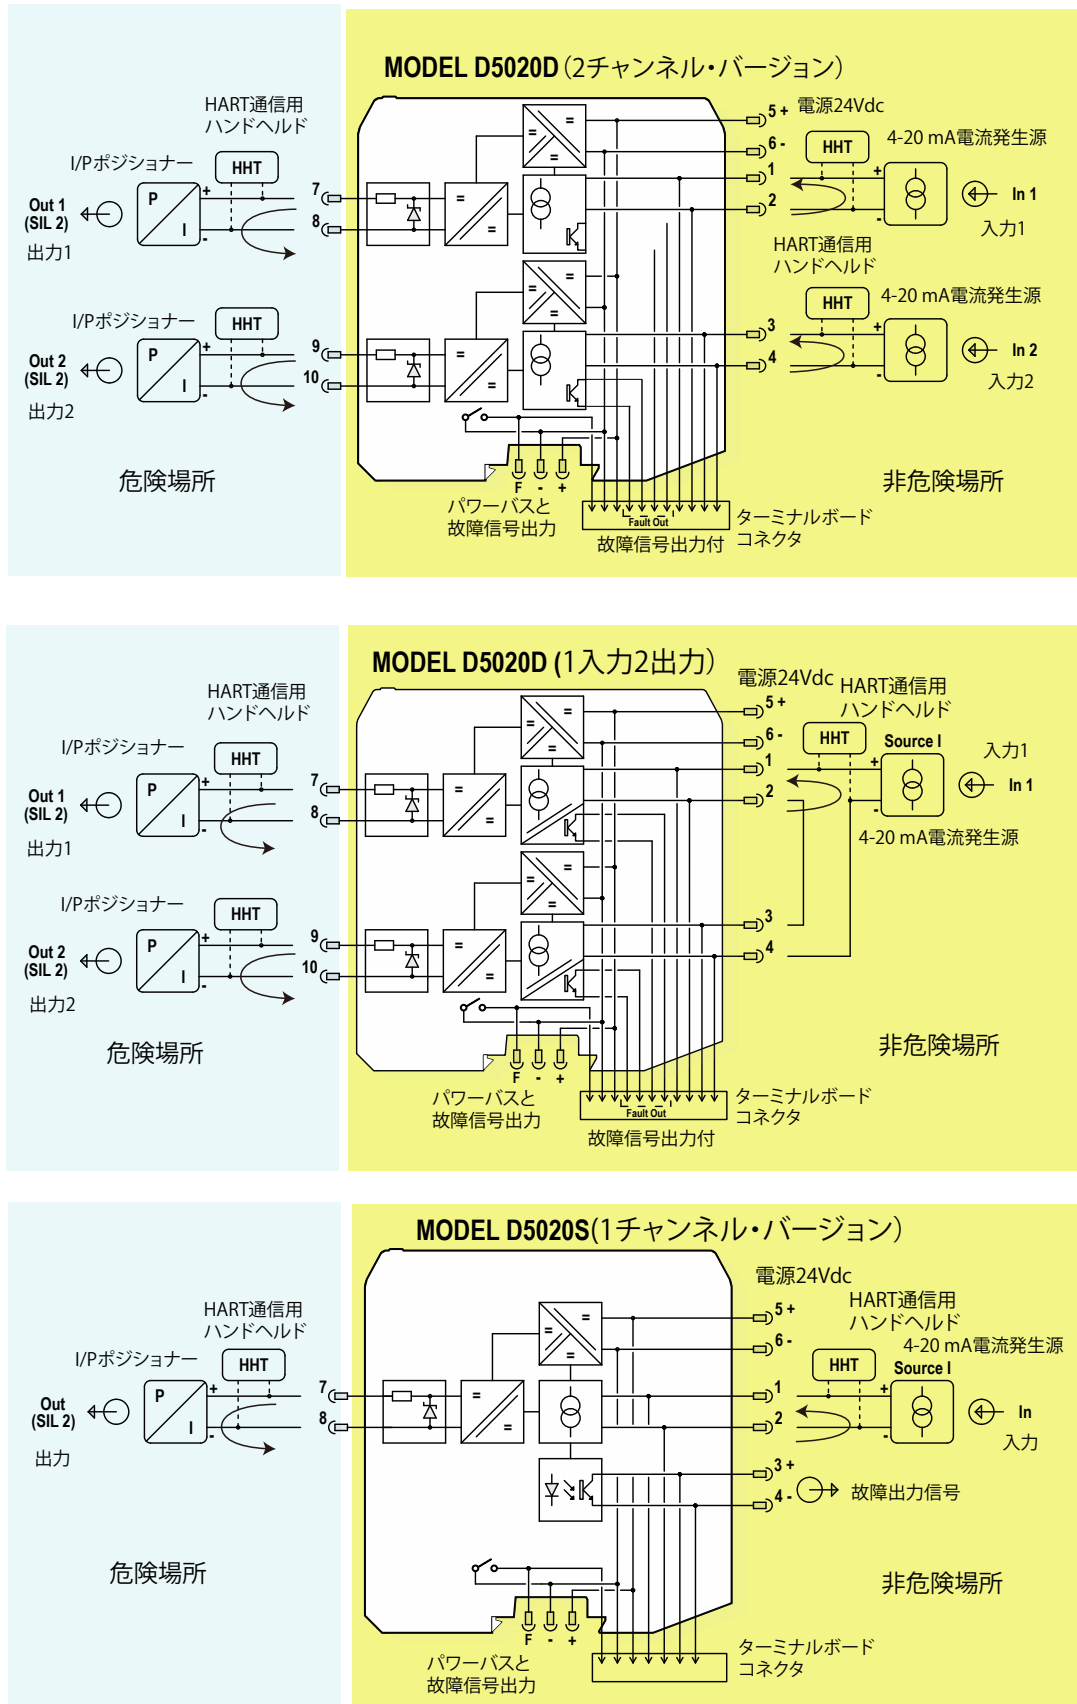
MODEL D5020D (2チャンネル・バージョン)

HART通信用ハンドヘルド
I/Pポジショナー
HHT
P
I
+
-
Out 1 (SIL 2)
出力1
7
8
5 +
電源24Vdc
6 -
HHT
4-20 mA電流発生源
1
2
+
-
In 1
入力1
HART通信用ハンドヘルド
I/Pポジショナー
HHT
P
I
+
-
Out 2 (SIL 2)
出力2
9
10
HHT
4-20 mA電流発生源
3
4
+
-
In 2
入力2
F - +
パワーバスと故障信号出力
Fault Out
故障信号出力付
ターミナルボードコネクタ
危険場所
非危険場所

MODEL D5020D (1入力2出力)

HART通信用ハンドヘルド
I/Pポジショナー
HHT
P
I
+
-
Out 1 (SIL 2)
出力1
7
8
電源24Vdc
5 +
6 -
HART通信用ハンドヘルド
HHT
Source I
入力1
1
2
+
-
In 1
4-20 mA電流発生源
I/Pポジショナー
HHT
P
I
+
-
Out 2 (SIL 2)
出力2
9
10
3
4
F - +
パワーバスと故障信号出力
Fault Out
故障信号出力付
ターミナルボードコネクタ
危険場所
非危険場所

MODEL D5020S(1チャンネル・バージョン)

電源24Vdc
HART通信用ハンドヘルド
I/Pポジショナー
HHT
P
I
+
-
Out (SIL 2)
出力
7
8
5 +
6 -
HART通信用ハンドヘルド
4-20 mA電流発生源
HHT
Source I
1
2
+
-
In
入力
3 +
4 -
故障出力信号
F - +
パワーバスと故障信号出力
ターミナルボードコネクタ
危険場所
非危険場所